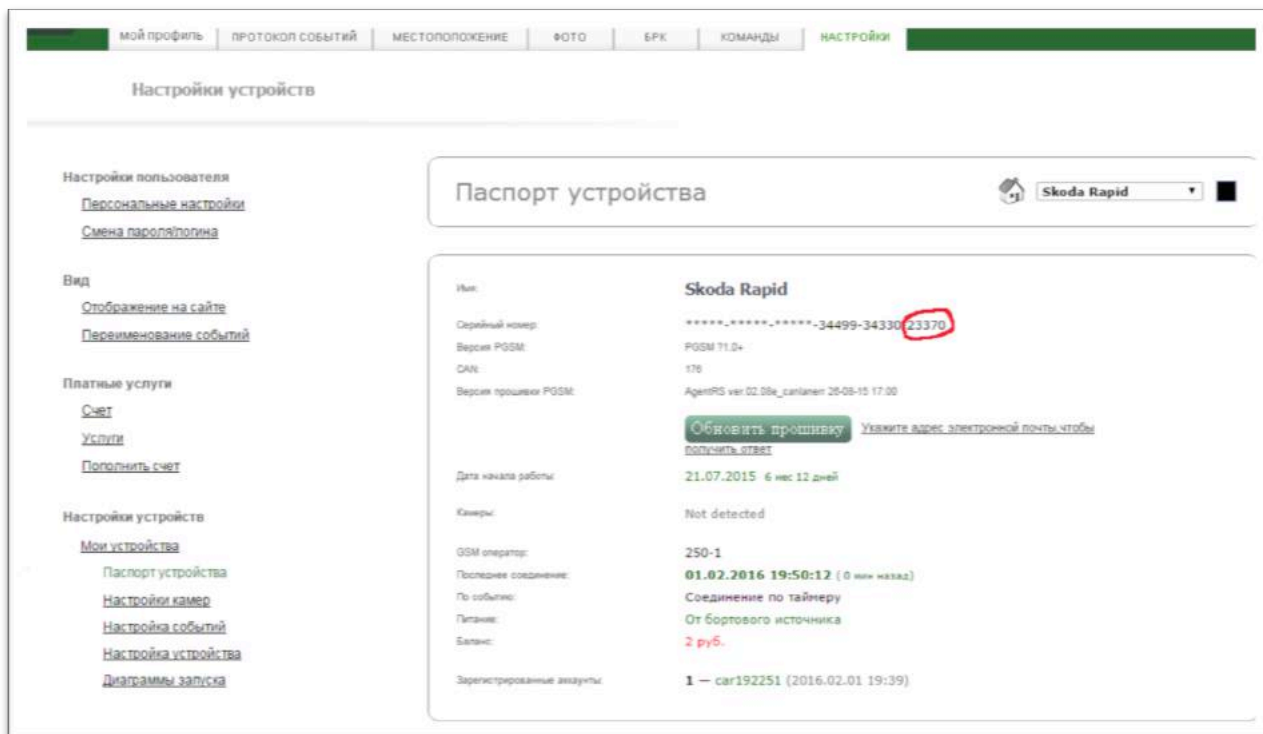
мой профиль | ПРОТОКОЛ СОБЫТИЙ | МЕСТОПОЛОЖЕНИЕ | ФОТО | БРК | КОМАНДЫ | НАСТРОЙКИ

Настройки устройств

Настройки пользователя
Персональные настройки
Смена пароля/логина

Вид
Отображение на сайте
Переименование событий

Платные услуги
Счет
Услуги
Пополнить счет

Настройки устройств
Мои устройства
Паспорт устройства
Настройки камер
Настройка событий
Настройка устройства
Диаграммы запуска

Паспорт устройства

Skoda Rapid

Имя: Skoda Rapid
Серийный номер: *****-*****-*****-34499-34330 23370
Версия PGSM: PGSM 71.0+
CAN: 176
Версия прошивки PGSM: AgentRS ver.02.08e_canlaner 26-08-15 17:00

Обновить прошивку
Укажите адрес электронной почты,чтобы получить ответ

Дата начала работы: 21.07.2015 6 мес 12 дней
Камеры: Not detected
GSM оператор: 250-1
Последнее соединение: 01.02.2016 19:50:12 (0 мин назад)
По событию: Соединение по таймеру
Питание: От бортового источника
Баланс: 2 руб.

Зарегистрированные аккаунты: 1 — car192251 (2016.02.01 19:39)